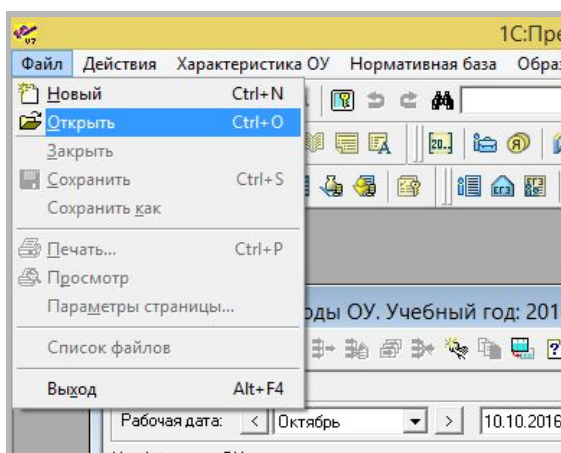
1С:Пре

Файл Действия Характеристика ОУ Нормативная база Обра

Новый Ctrl+N
Открыть Ctrl+O
Закрыть
Сохранить Ctrl+S
Сохранить как
Печать... Ctrl+P
Просмотр
Параметры страницы...
Список файлов
Выход Alt+F4

20.

оды ОУ. Учебный год: 201

Рабочая дата: < Октябрь > 10.10.2016